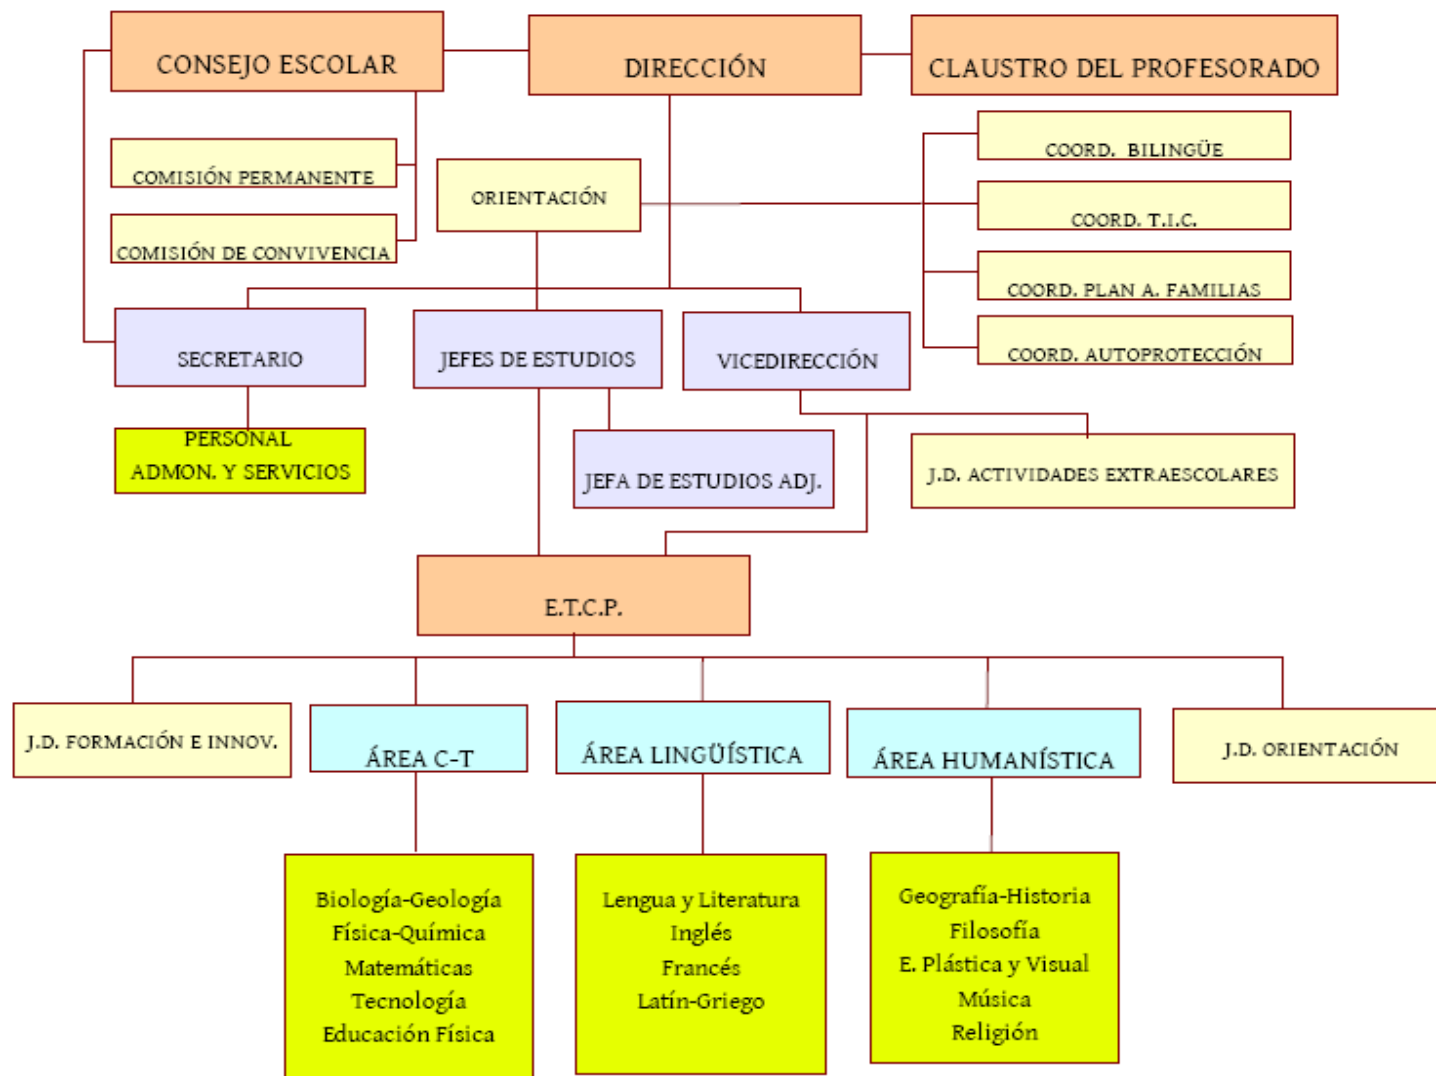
CONSEJO ESCOLAR

DIRECCIÓN

CLAUSTRO DEL PROFESORADO

COMISIÓN PERMANENTE

COMISIÓN DE CONVIVENCIA

ORIENTACIÓN

COORD. BILINGÜE

COORD. T.I.C.

COORD. PLAN A. FAMILIAS

COORD. AUTOPROTECCIÓN

SECRETARIO

JEFES DE ESTUDIOS

VICEDIRECCIÓN

PERSONAL ADMON. Y SERVICIOS

JEFA DE ESTUDIOS ADJ.

J.D. ACTIVIDADES EXTRAESCOLARES

E.T.C.P.

J.D. FORMACIÓN E INNOV.

ÁREA C-T

ÁREA LINGÜÍSTICA

ÁREA HUMANÍSTICA

J.D. ORIENTACIÓN

Biología-Geología
Física-Química
Matemáticas
Tecnología
Educación Física

Lengua y Literatura
Inglés
Francés
Latín-Griego

Geografía-Historia
Filosofía
E. Plástica y Visual
Música
Religión